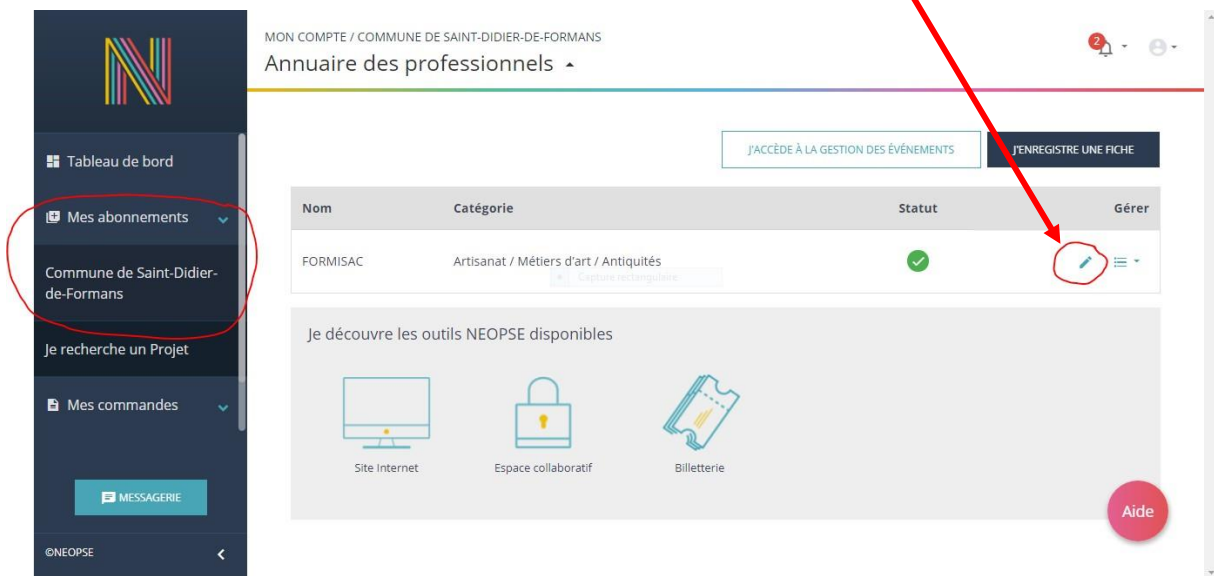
Tableau de bord

Mes abonnements

Commune de Saint-Didier-de-Formans

Je recherche un Projet

Mes commandes

MESSAGERIE

©NEOPSE

MON COMPTE / COMMUNE DE SAINT-DIDIER-DE-FORMANS

Annuaire des professionnels

2

J'ACCÈDE À LA GESTION DES ÉVÉNEMENTS

J'ENREGISTRE UNE FICHE

| Nom | Catégorie | Statut | Gérer |
|---|---|---|---|
| FORMISAC | Artisanat / Métiers d'art / Antiquités | | |

Capture rectangulaire

Je découvre les outils NEOPSE disponibles

Site Internet

Espace collaboratif

Billetterie

Aide